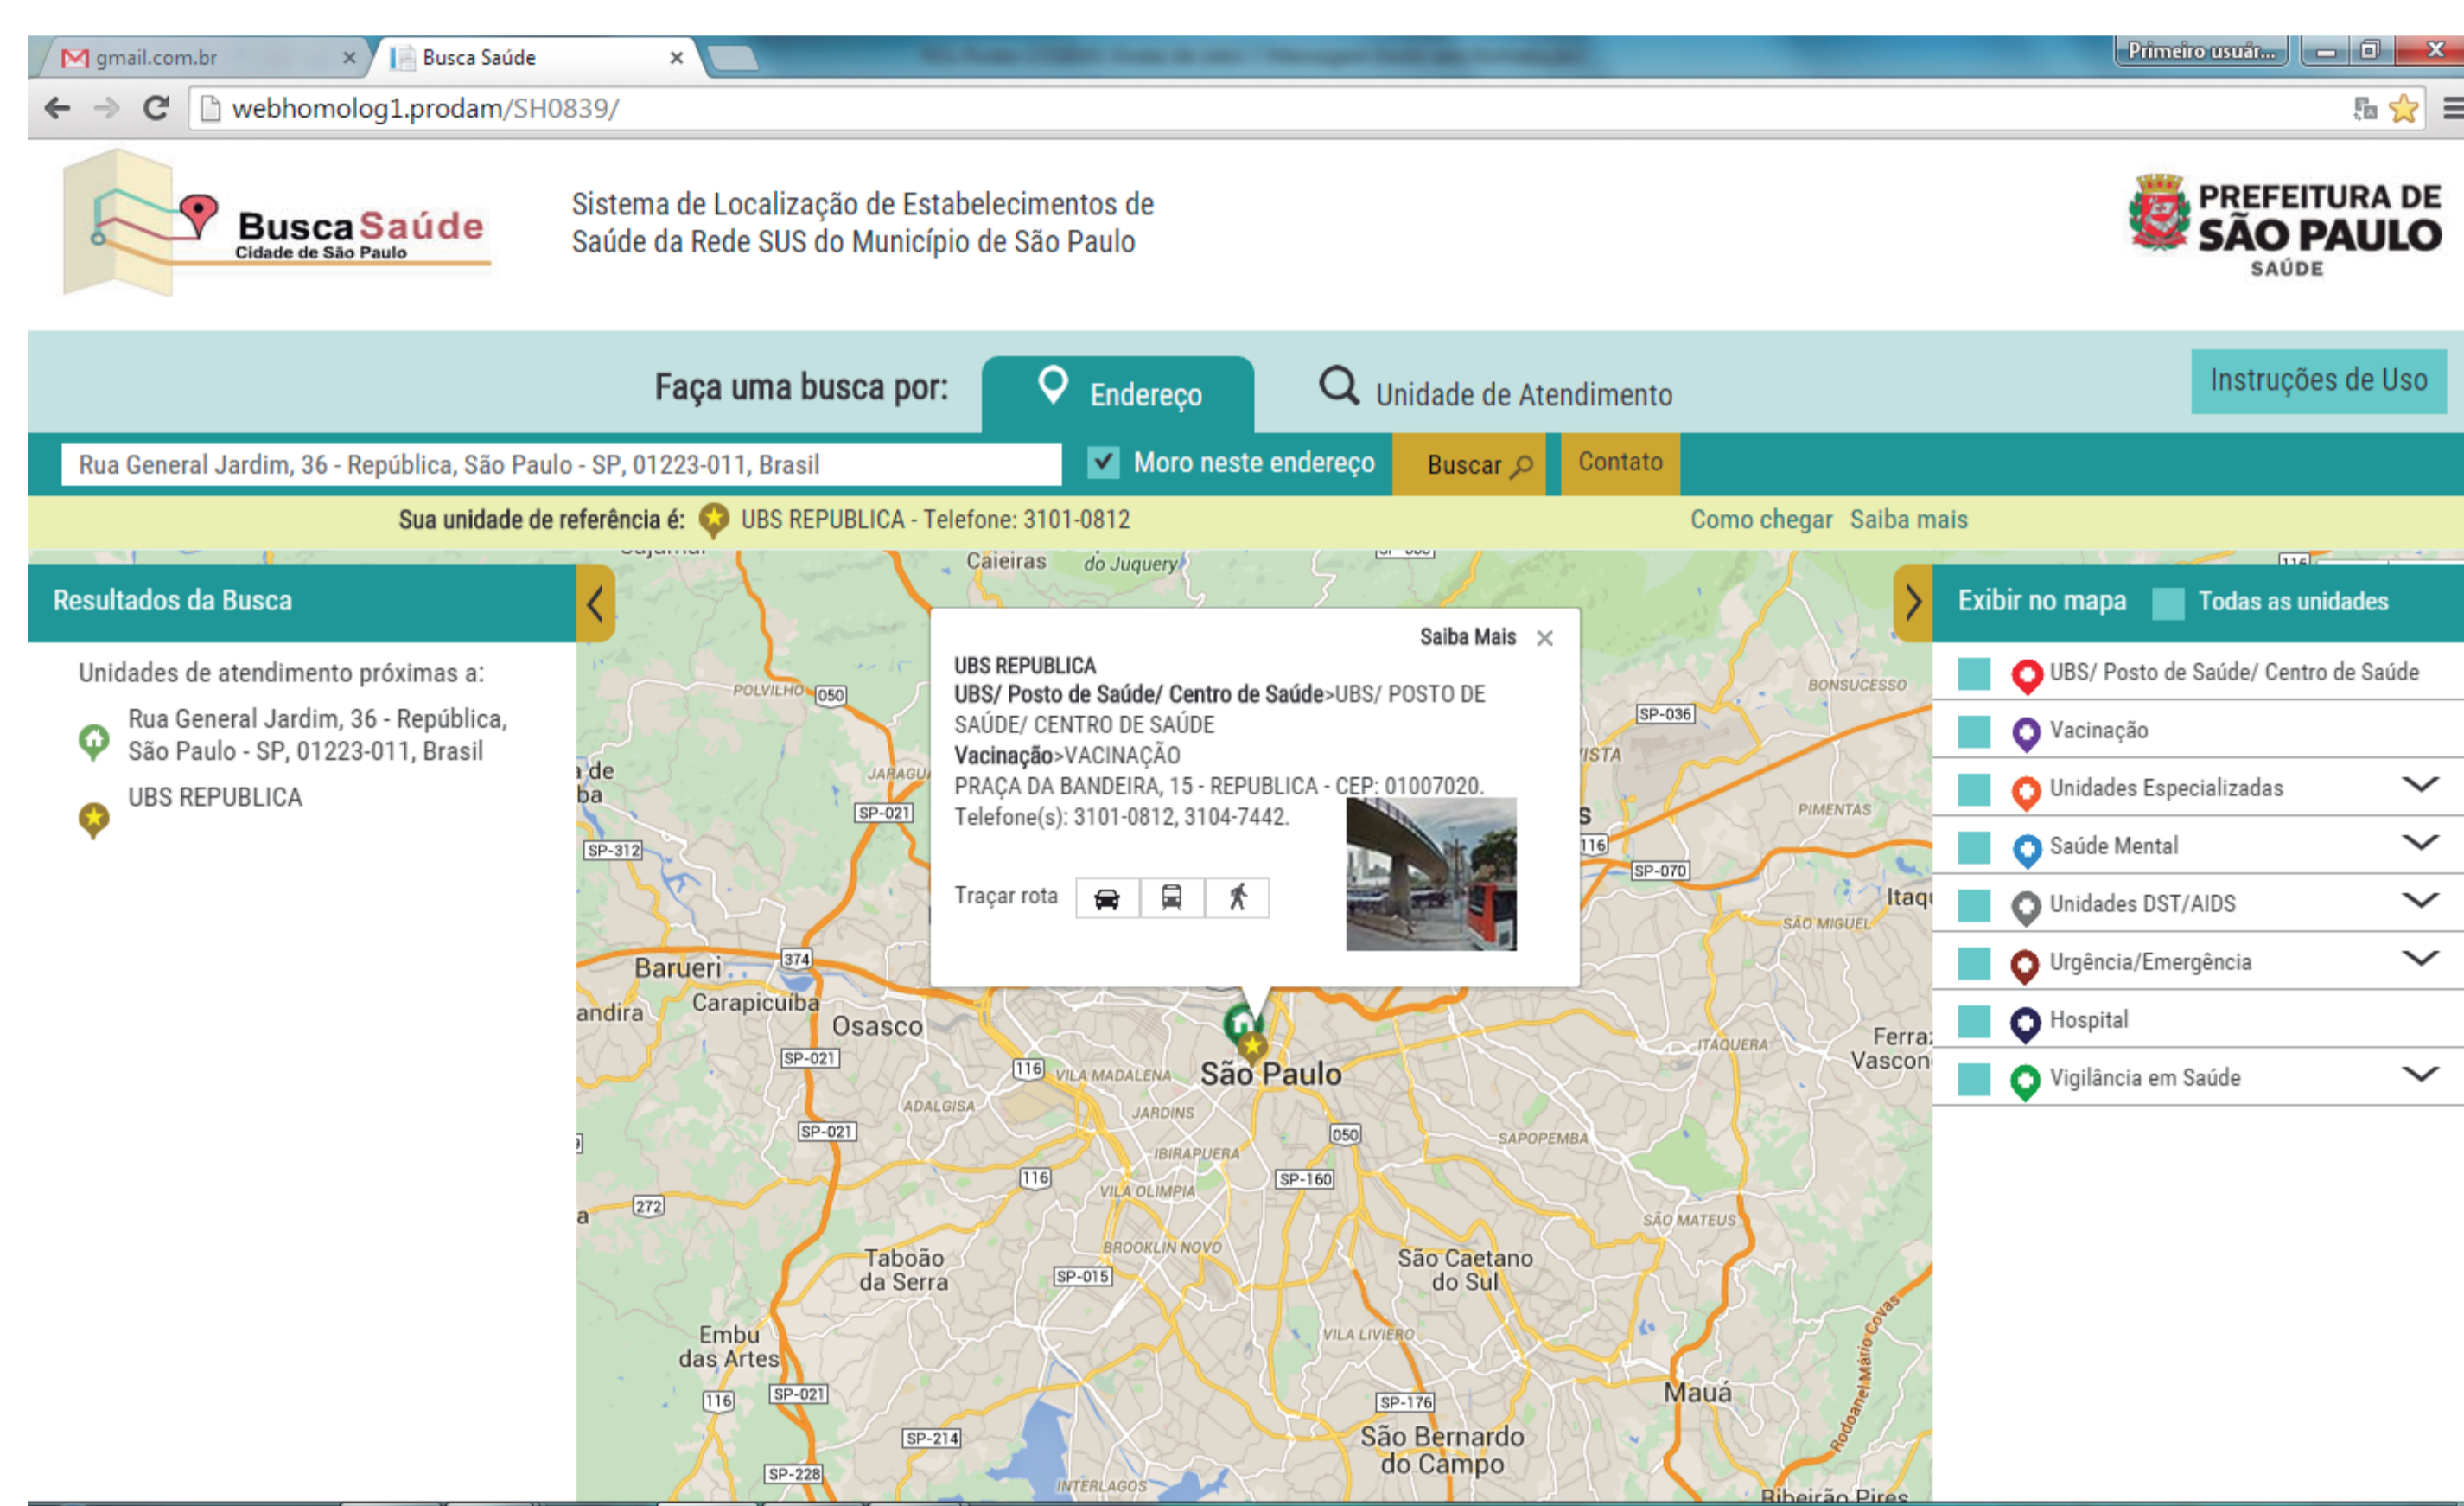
gmail.com.br ×
Busca Saúde ×
Primeiro usuár...

webhomolog1.prodam/SH0839/

Busca Saúde
Cidade de São Paulo

Sistema de Localização de Estabelecimentos de Saúde da Rede SUS do Município de São Paulo

PREFEITURA DE SÃO PAULO
SAÚDE

Faça uma busca por: Endereço Unidade de Atendimento Instruções de Uso

Rua General Jardim, 36 - República, São Paulo - SP, 01223-011, Brasil
Moro neste endereço Buscar Contato

Sua unidade de referência é: UBS REPUBLICA - Telefone: 3101-0812 Como chegar Saiba mais

Resultados da Busca

Unidades de atendimento próximas a:

Rua General Jardim, 36 - República, São Paulo - SP, 01223-011, Brasil

UBS REPUBLICA

Saiba Mais ×
UBS REPUBLICA
UBS/ Posto de Saúde/ Centro de Saúde>UBS/ POSTO DE SAÚDE/ CENTRO DE SAÚDE
Vacinação>VACINAÇÃO
PRAÇA DA BANDEIRA, 15 - REPUBLICA - CEP: 01007020.
Telefone(s): 3101-0812, 3104-7442.
Traçar rota

Caieiras do Juquery POLVILHO 050 JARAGUÁ SP-021 SP-312 Barueri 374 Carapicuíba andira Osasco SP-021 116 VILA MADALENA São Paulo ADALGISA JARDINS SP-021 050 IBIRAPUERA 116 SP-160 VILA OLIMPIA 272 SAPOPEMBA SÃO MATEUS BROOKLIN NOVO Taboão da Serra SP-015 São Caetano do Sul VILA LIVIERO Embu das Artes SP-021 116 SP-176 SP-214 São Bernardo do Campo SP-228 INTERLAGOS Mauá Ribeirão Pires BONSUCESSO SP-036 PIMENTAS SP-070 116 Itaqu SÃO MIGUEL ITAQUERA Ferraz Vascon Rodoanel Mário Covas

Exibir no mapa Todas as unidades
UBS/ Posto de Saúde/ Centro de Saúde
Vacinação
Unidades Especializadas
Saúde Mental
Unidades DST/AIDS
Urgência/Emergência
Hospital
Vigilância em Saúde